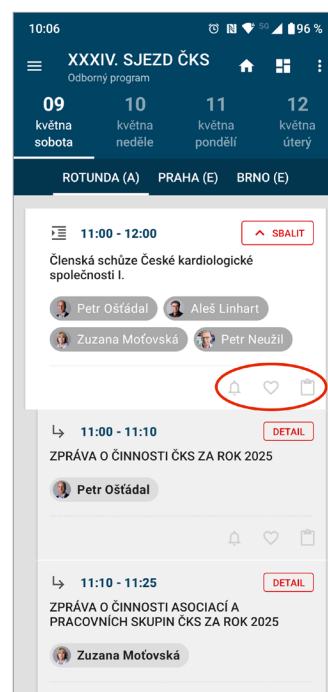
10:06 96 %

XXXIV. SJEZD ČKS
Odborný program

09 května sobota
10 května neděle
11 května pondělí
12 května úterý

ROTUNDA (A) PRAHA (E) BRNO (E)

11:00 - 12:00
SBALIT
Členská schůze České kardiologické společnosti I.
Petr Ošťádal
Aleš Linhart
Zuzana Moťovská
Petr Neužil

11:00 - 11:10
DETAIL
ZPRÁVA O ČINNOSTI ČKS ZA ROK 2025
Petr Ošťádal

11:10 - 11:25
DETAIL
ZPRÁVA O ČINNOSTI ASOCIACÍ A PRACOVNÍCH SKUPIN ČKS ZA ROK 2025
Zuzana Moťovská